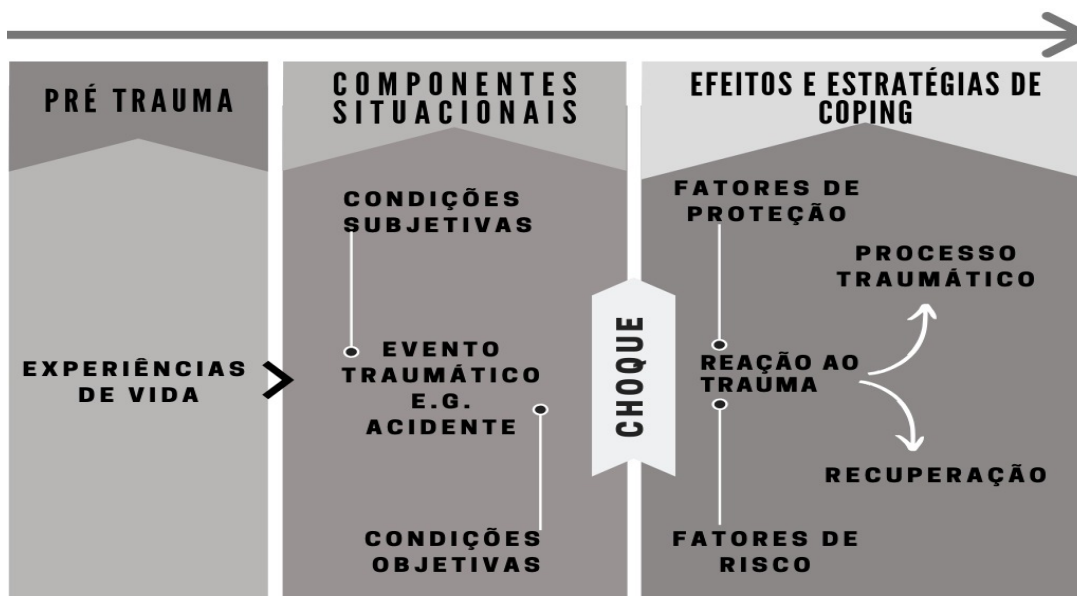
PRÉ TRAUMA

EXPERIÊNCIAS DE VIDA

COMPONENTES SITUACIONAIS

CONDIÇÕES SUBJETIVAS

EVENTO TRAUMÁTICO E.G. ACIDENTE

CONDIÇÕES OBJETIVAS

CHOQUE

EFEITOS E ESTRATÉGIAS DE COPING

FATORES DE PROTEÇÃO

REAÇÃO AO TRAUMA

PROCESSO TRAUMÁTICO

RECUPERAÇÃO

FATORES DE RISCO